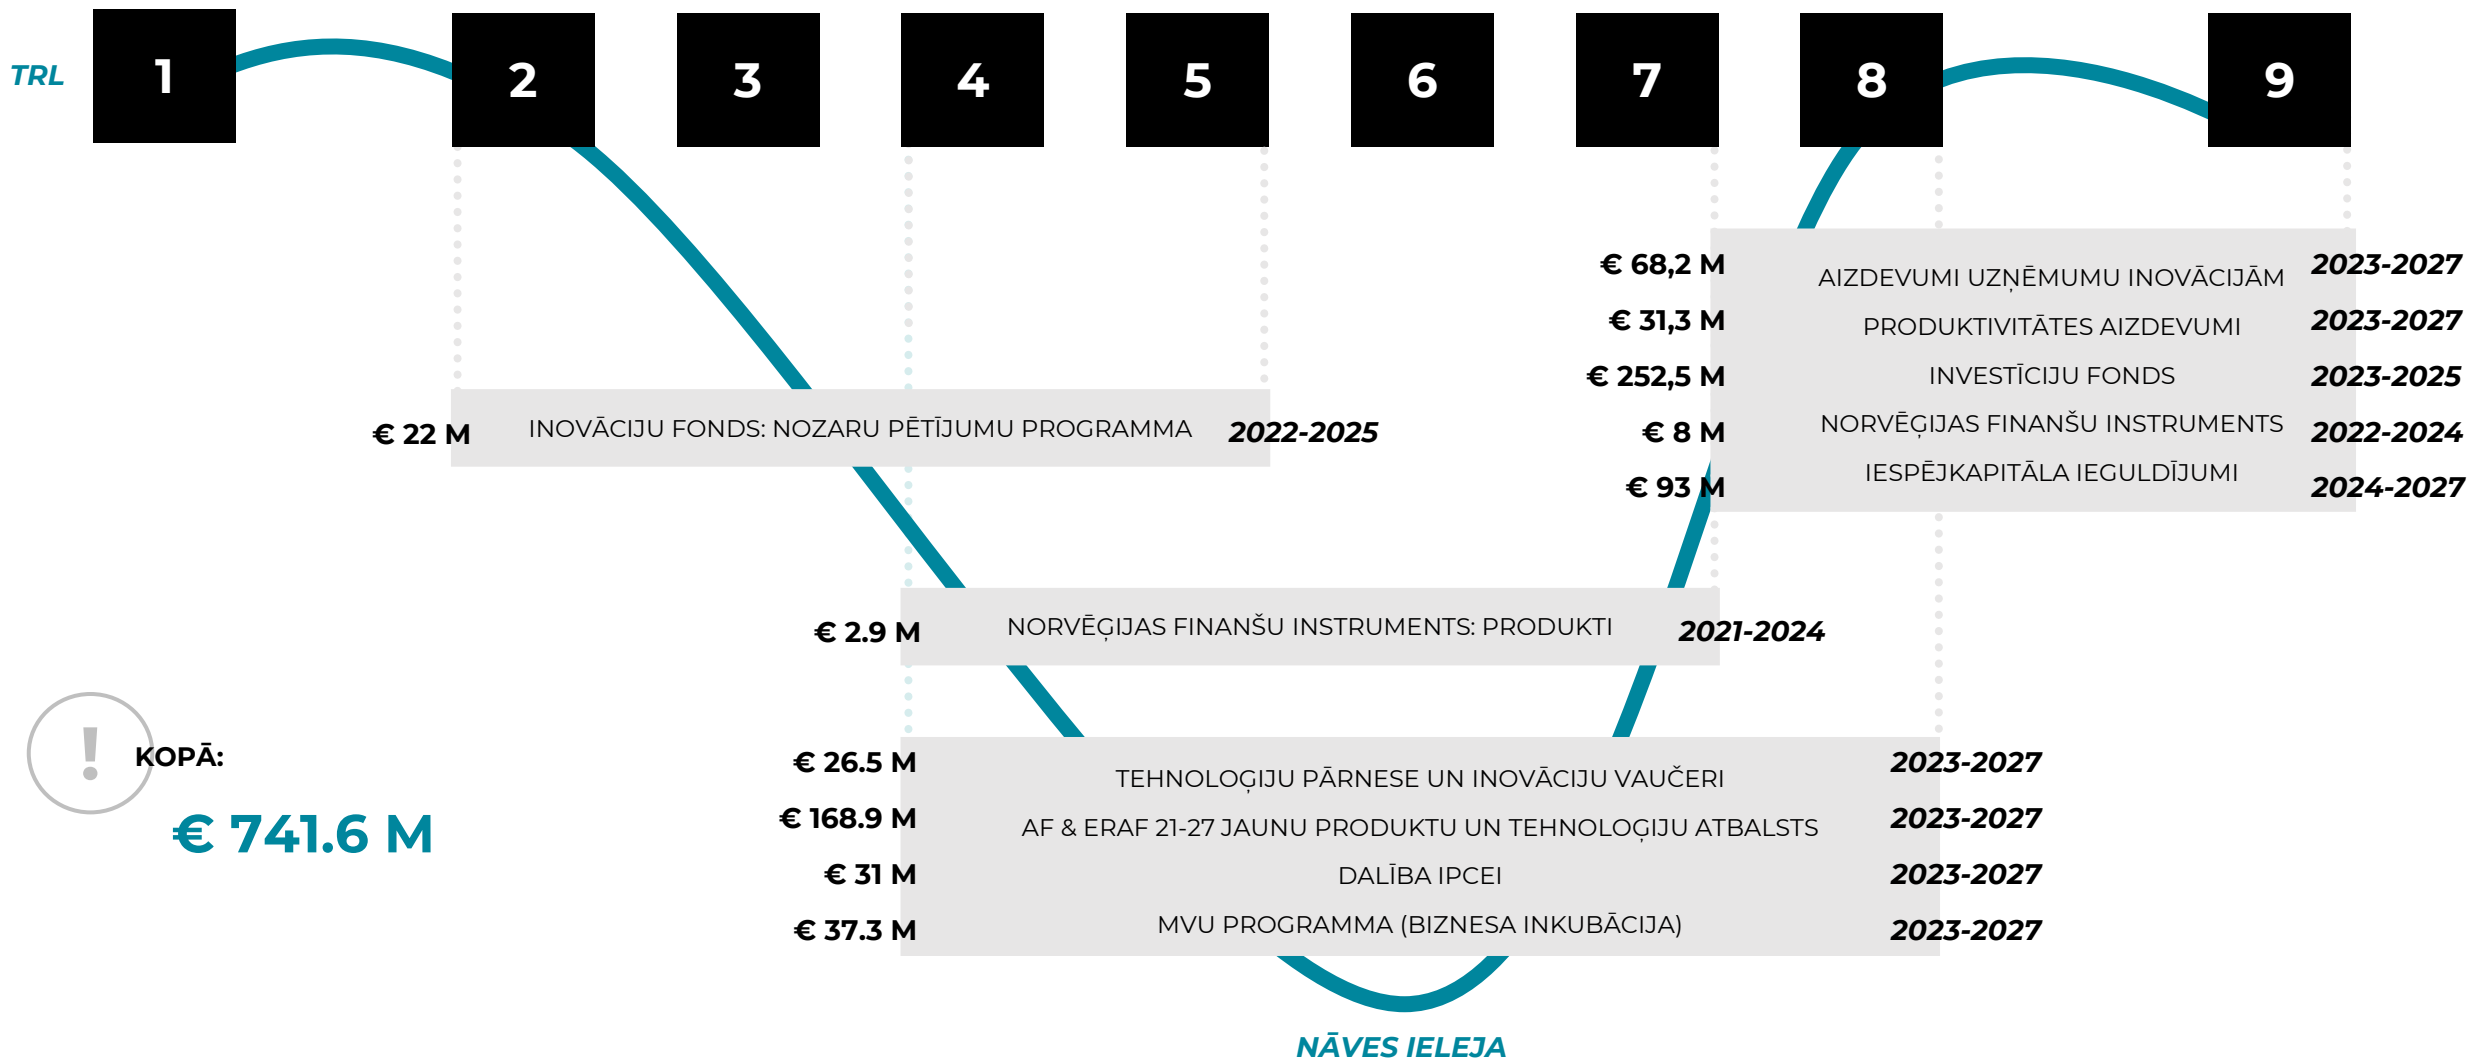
TRL 1 2 3 4 5 6 7 8 9

€ 68,2 M AIZDEVUMI UZŅĒMUMU INOVĀCIJĀM 2023-2027
€ 31,3 M PRODUKTIVITĀTES AIZDEVUMI 2023-2027
€ 252,5 M INVESTĪCIJU FONDS 2023-2025
€ 8 M NORVĒĢIJAS FINANŠU INSTRUMENTS 2022-2024
€ 93 M IESPĒJKAPITĀLA IEGULDĪJUMI 2024-2027

€ 22 M INOVĀCIJU FONDS: NOZARU PĒTĪJUMU PROGRAMMA 2022-2025

€ 2.9 M NORVĒĢIJAS FINANŠU INSTRUMENTS: PRODUKTI 2021-2024

€ 26.5 M TEHNOLOĢIJU PĀRNESE UN INOVĀCIJU VAUČERI 2023-2027
€ 168.9 M AF & ERAF 21-27 JAUNU PRODUKTU UN TEHNOLOĢIJU ATBALSTS 2023-2027
€ 31 M DALĪBA IPCEI 2023-2027
€ 37.3 M MVU PROGRAMMA (BIZNESA INKUBĀCIJA) 2023-2027

KOPĀ:
€ 741.6 M

NĀVES IELEJA